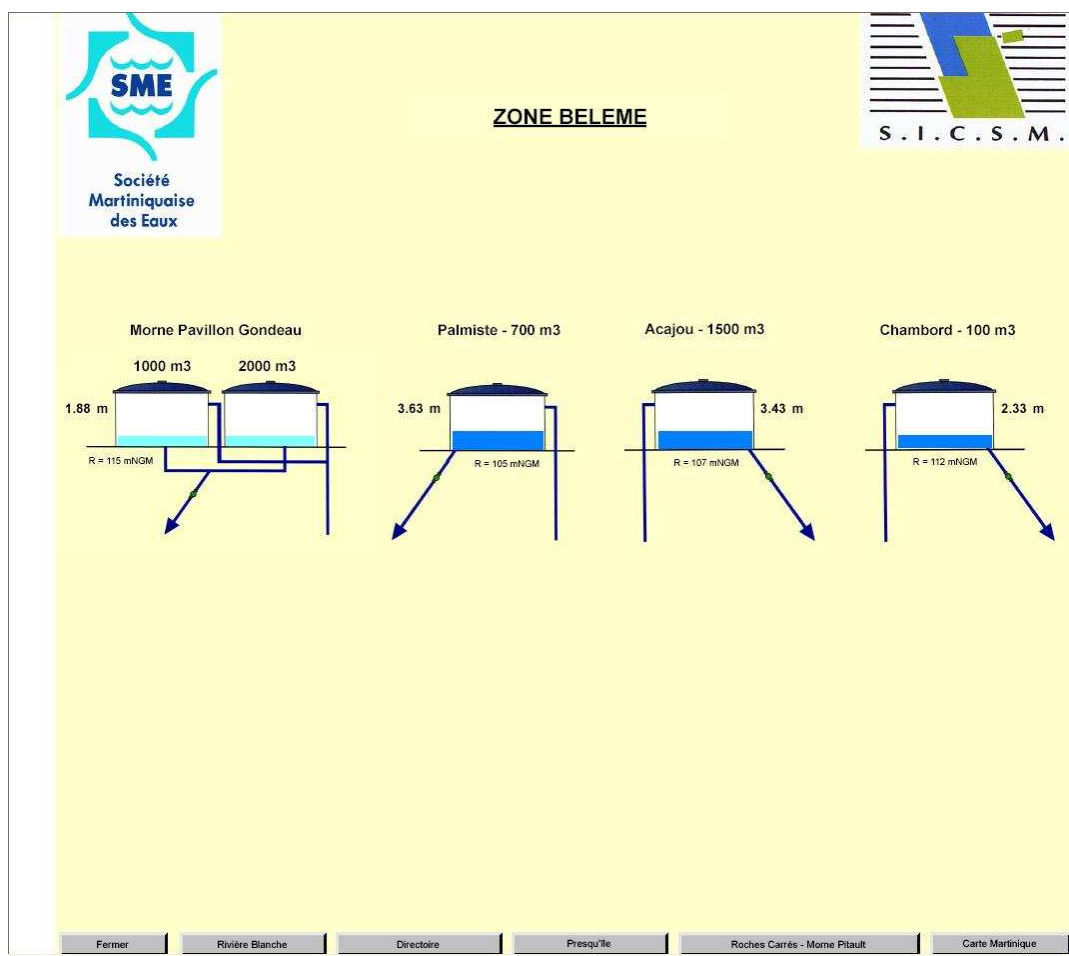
SME

Société Martiniquaise des Eaux

ZONE BELEME

S.I.C.S.M.

Morne Pavillon Gondeau

1000 m3

2000 m3

1.88 m

R = 115 mNGM

Palmiste - 700 m3

3.63 m

R = 105 mNGM

Acajou - 1500 m3

3.43 m

R = 107 mNGM

Chambord - 100 m3

2.33 m

R = 112 mNGM

Fermer

Rivière Blanche

Directoire

Presqu'Ile

Roches Carrés - Morne Pitault

Carte Martinique